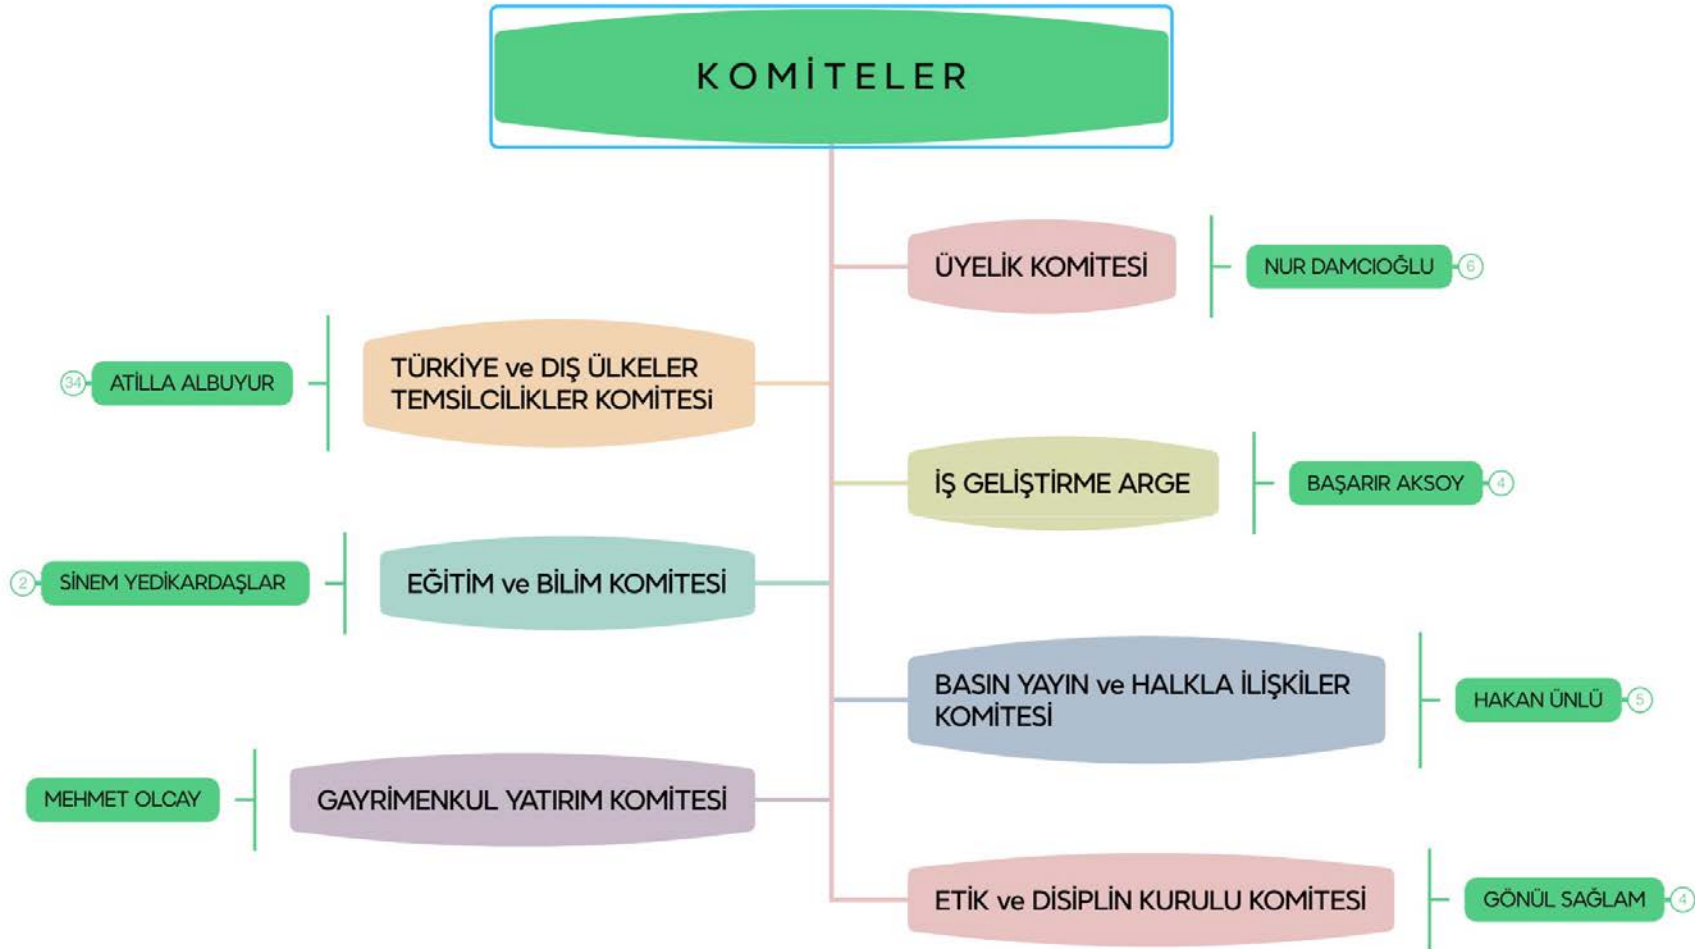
KOMİTELER

ÜYELİK KOMİTESİ

NUR DAMCIOĞLU 6

34 ATİLLA ALBUYUR

TÜRKİYE ve DIŞ ÜLKELER TEMSİLCİLİKLER KOMİTESİ

İŞ GELİŞTİRME ARGE

BAŞARIR AKSOY 4

2 SİNEM YEDİKARDAŞLAR

EĞİTİM ve BİLİM KOMİTESİ

BASIN YAYIN ve HALKLA İLİŞKİLER KOMİTESİ

HAKAN ÜNLÜ 5

MEHMET OLCAY

GAYRİMENKUL YATIRIM KOMİTESİ

ETİK ve DİSİPLİN KURULU KOMİTESİ

GÖNÜL SAĞLAM 4